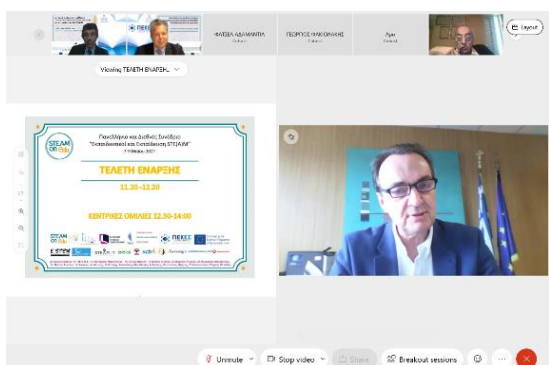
ΠΕΚΕΣ

ΦΑΤΣΕΑ ΑΔΑΜΑΝΤΙΑ

ΓΕΩΡΓΙΟΣ ΦΙΛΟΘΕΛΗΣ

Layout

Viewing ΤΕΛΕΤΗ ΕΝΑΡΞΗ...

STEAM

Πανελλήνιο και Διεθνές Συνέδριο "Εκπαιδευτικοί και Εκπαίδευση STE(A)M"

ΤΕΛΕΤΗ ΕΝΑΡΞΗΣ

11.30-12.20

ΚΕΝΤΡΙΚΕΣ ΟΜΙΛΙΕΣ 12.30-14.00

ΠΕΚΕΣ

Unmute

Stop video

Share

Breakout sessions